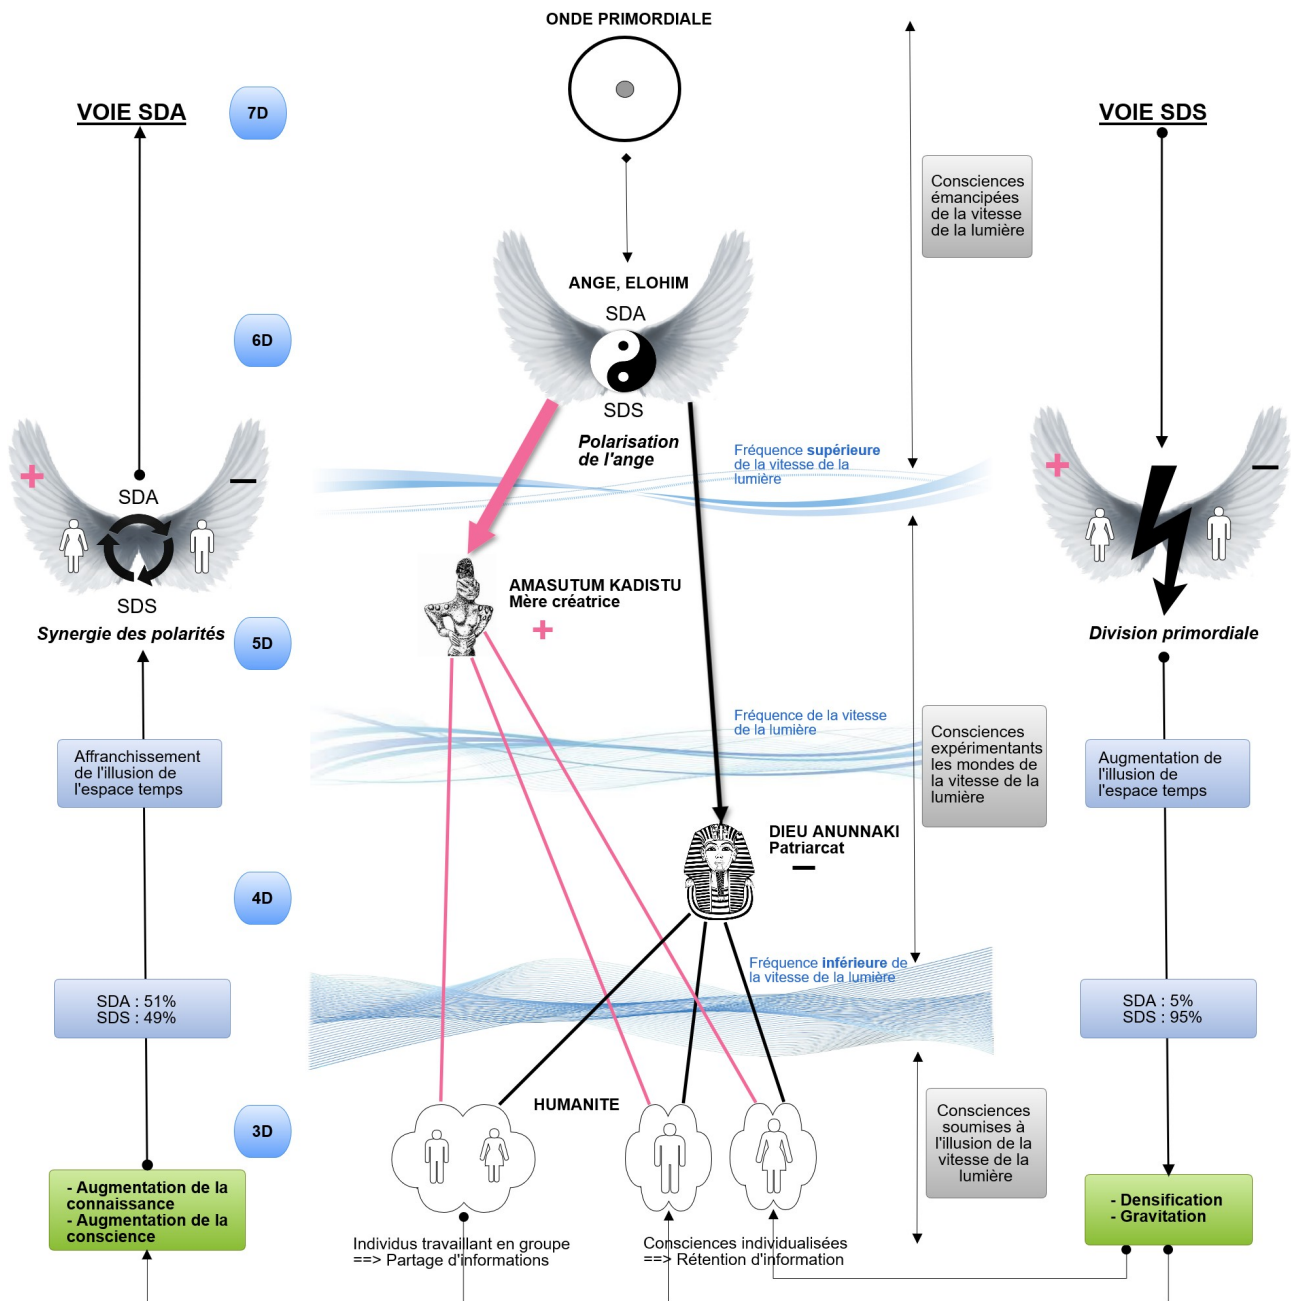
ONDE PRIMORDIALE

VOIE SDA

7D

VOIE SDS

Consciences émancipées de la vitesse de la lumière

ANGE, ELOHIM

SDA

6D

SDS

Polarisation de l'ange

Fréquence supérieure de la vitesse de la lumière

+

SDA

—

+

—

SDS

Synergie des polarités

5D

AMASUTUM KADISTU
Mère créatrice

+

Division primordiale

Fréquence de la vitesse de la lumière

Affranchissement de l'illusion de l'espace temps

Consciences expérimentants les mondes de la vitesse de la lumière

Augmentation de l'illusion de l'espace temps

DIEU ANUNNAKI
Patriarcat

—

4D

Fréquence inférieure de la vitesse de la lumière

SDA : 51%
SDS : 49%

SDA : 5%
SDS : 95%

HUMANITE

Consciences soumises à l'illusion de la vitesse de la lumière

3D

- Augmentation de la connaissance
- Augmentation de la conscience

- Densification
- Gravitation

Individus travaillant en groupe
==> Partage d'informations

Consciences individualisées
==> Rétention d'information